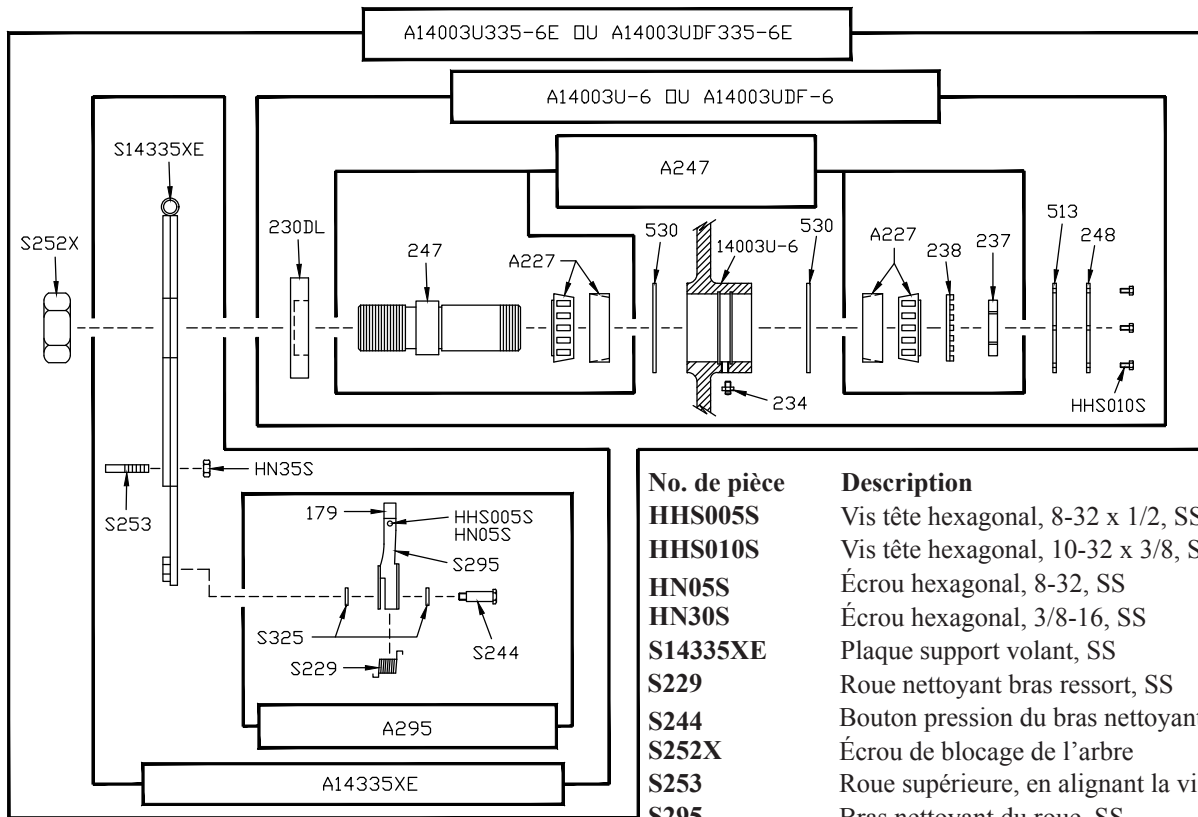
A14003U335-6E OU A14003UDF335-6E

A14003U-6 OU A14003UDF-6

A247

S14335XE

S252X

230DL

247

A227

530

14003U-6

530

A227

238

237

513

248

234

HHS010S

HN35S

S253

179

HHS005S
HN05S

S295

S325

S244

S229

A295

A14335XE

| No. de pièce | Description |
|---|---|
| HHS005S | Vis tête hexagonal, 8-32 x 1/2, S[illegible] |
| HHS010S | Vis tête hexagonal, 10-32 x 3/8, S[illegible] |
| HN05S | Écrou hexagonal, 8-32, SS |
| HN30S | Écrou hexagonal, 3/8-16, SS |
| S14335XE | Plaque support volant, SS |
| S229 | Roue nettoyant bras ressort, SS |
| S244 | Bouton pression du bras nettoyant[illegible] |
| S252X | Écrou de blocage de l’arbre |
| S253 | Roue supérieure, en alignant la vi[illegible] |
| S295 | Bras nettoyant du roue, SS |